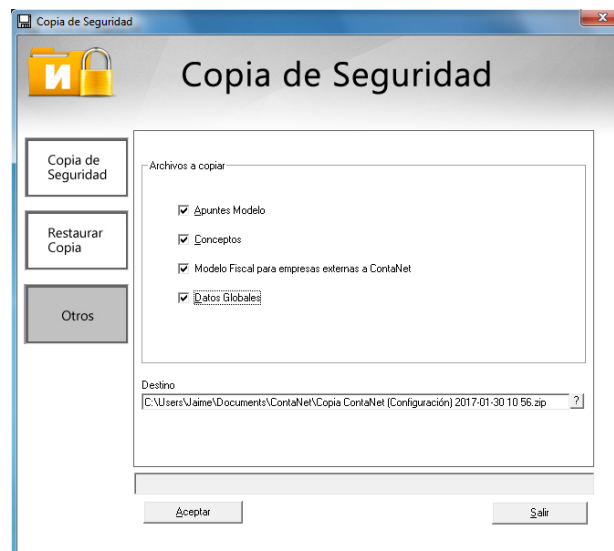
Copia de Seguridad

Copia de Seguridad

Copia de Seguridad

Restaurar Copia

Otros

Archivos a copiar

☑ Apuntes Modelo

☑ Conceptos

☑ Modelo Fiscal para empresas externas a ContaNet

☑ Datos Globales

Destino

C:\Users\Jaime\Documents\ContaNet\Copia ContaNet (Configuración) 2017-01-30 10 56.zip

?

Aceptar

Salir